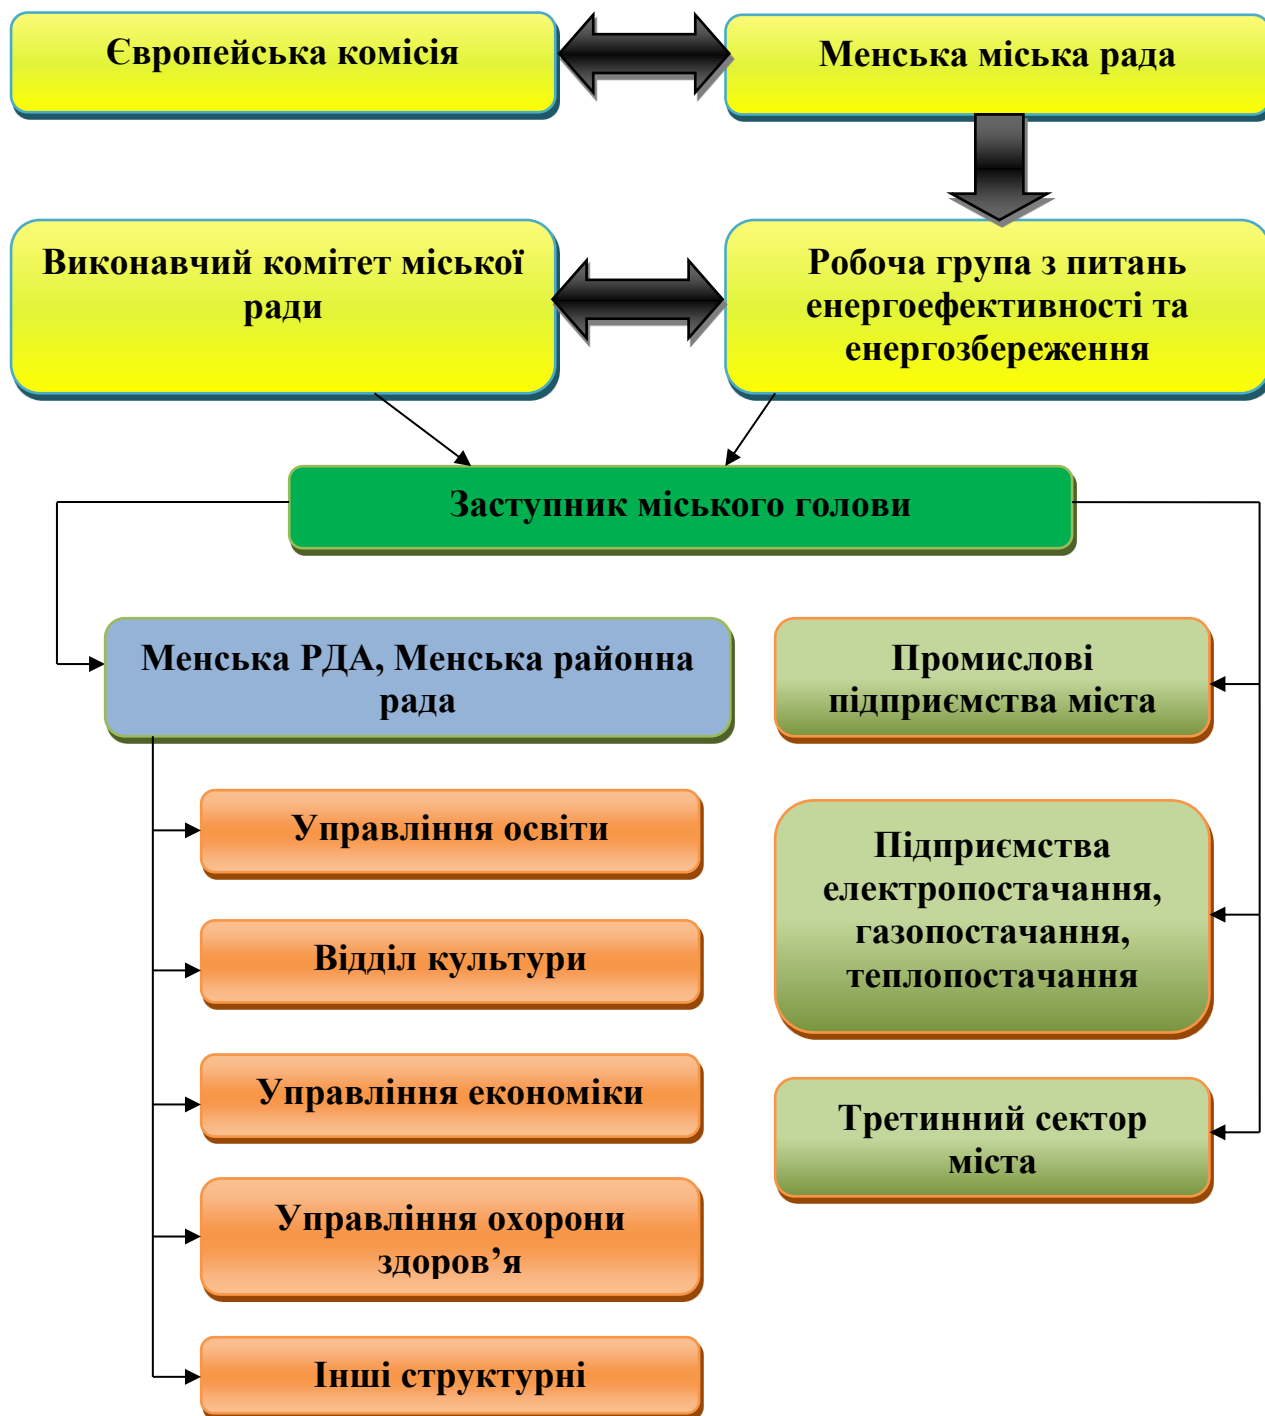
Європейська комісія

Менська міська рада

Виконавчий комітет міської ради

Робоча група з питань енергоефективності та енергозбереження

Заступник міського голови

Менська РДА, Менська районна рада

Промислові підприємства міста

Управління освіти

Підприємства електропостачання, газопостачання, теплопостачання

Відділ культури

Управління економіки

Третинний сектор міста

Управління охорони здоров’я

Інші структурні